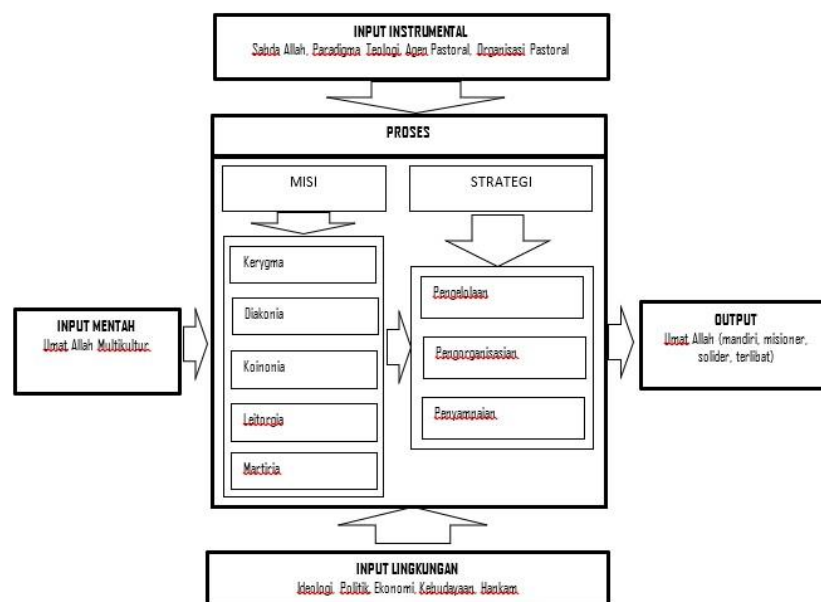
INPUT INSTRUMENTAL
Sabda Allah, Paradigma Teologi, Agen Pastoral, Organisasi Pastoral

PROSES

MISI

STRATEGI

Kerygma

Diakonia

Koinonia

Leitorgia

Marticia

Pengelolaan

Pengorganisasian

Penyampaian

INPUT MENTAH
Umat Allah Multikultur

OUTPUT
Umat Allah (mandiri, misioner, solider, terlibat)

INPUT LINGKUNGAN
Ideologi, Politik, Ekonomi, Kebudayaan, Hankam